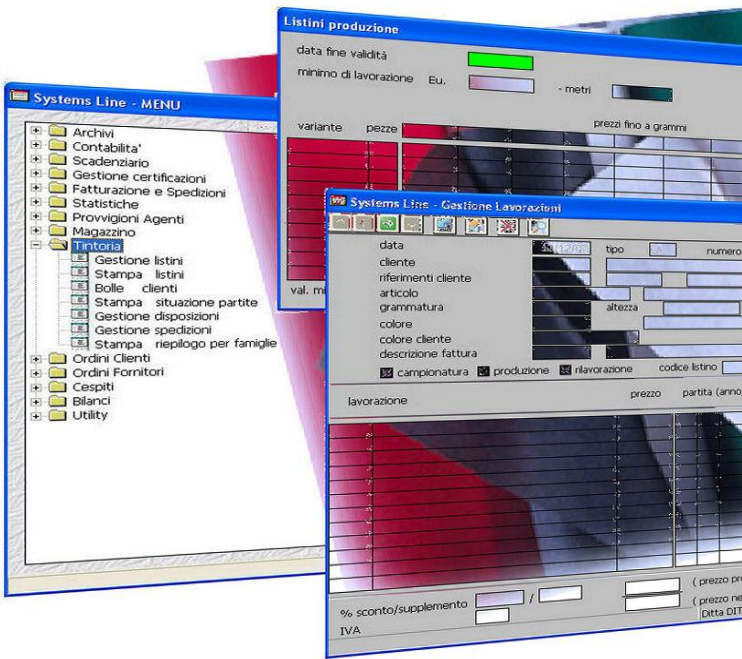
Listini produzione

data fine validità

minimo di lavorazione Eu.

- metri

variante pezze

prezzi fino a grammi

val. mi

Systems Line - MENU

Archivi
Contabilita'
Scadenziario
Gestione certificazioni
Fatturazione e Spedizioni
Statistiche
Provvigioni Agenti
Magazzino
Tintoria
Gestione listini
Stampa listini
Bolle clienti
Stampa situazione partite
Gestione disposizioni
Gestione spedizioni
Stampa riepilogo per famiglie
Ordini Clienti
Ordini Fornitori
Cespiti
Bilanci
Utility

Systems Line - Gestione Lavorazioni

data
tipo
numero
cliente
riferimenti cliente
articolo
grammatura
altezza
colore
colore cliente
descrizione fattura
campionatura
produzione
rilavorazione
codice listino

lavorazione
prezzo
partita (anno

( prezzo pro
( prezzo ne
Ditta DIT

% sconto/supplemento
/
IVA